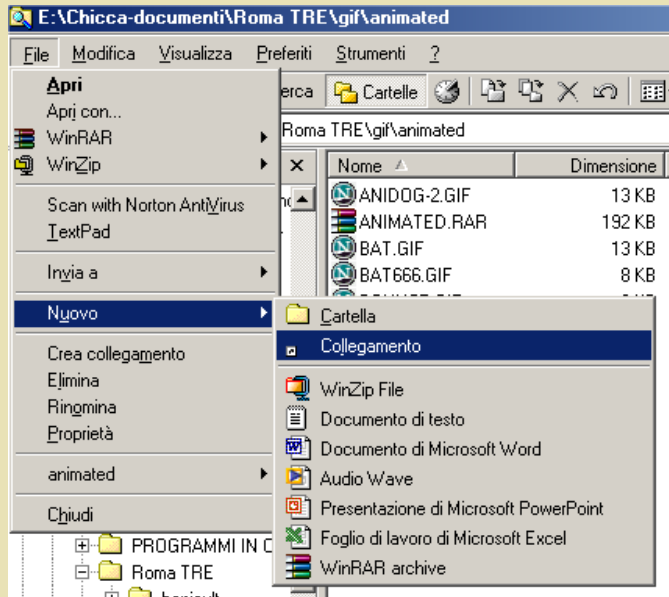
E:\Chicca-documenti\Roma TRE\gif\animated

File Modifica Visualizza Preferiti Strumenti ?

Apri
Apri con...
WinRAR
WinZip
Scan with Norton AntiVirus
TextPad
Invia a
Nuovo
Crea collegamento
Elimina
Rinomina
Proprietà
animated
Chiudi

erca Cartelle
Roma TRE\gif\animated

Nome Dimensione
ANIDOG-2.GIF 13 KB
ANIMATED.RAR 192 KB
BAT.GIF 13 KB
BAT666.GIF 8 KB

Cartella
Collegamento
WinZip File
Documento di testo
Documento di Microsoft Word
Audio Wave
Presentazione di Microsoft PowerPoint
Foglio di lavoro di Microsoft Excel
WinRAR archive

PROGRAMMI IN C
Roma TRE